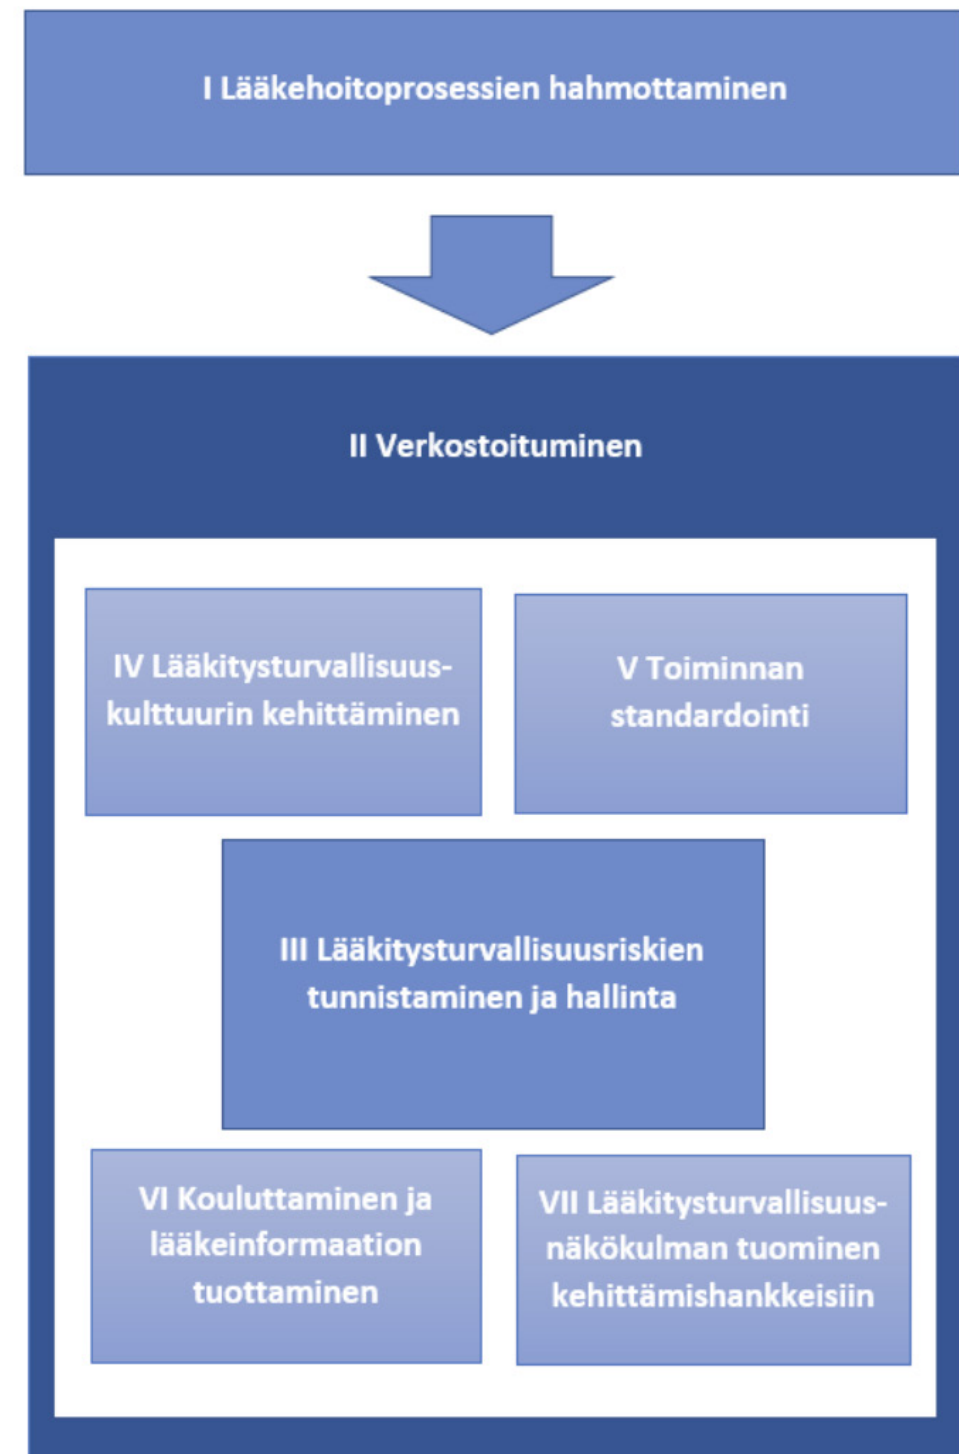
I Lääkehoitoprosessien hahmottaminen

II Verkostoituminen

IV Lääkitysturvallisuuskulttuurin kehittäminen

V Toiminnan standardointi

III Lääkitysturvallisuusriskien tunnistaminen ja hallinta

VI Kouluttaminen ja lääkeinformaation tuottaminen

VII Lääkitysturvallisuusnäkökulman tuominen kehittämishankkeisiin